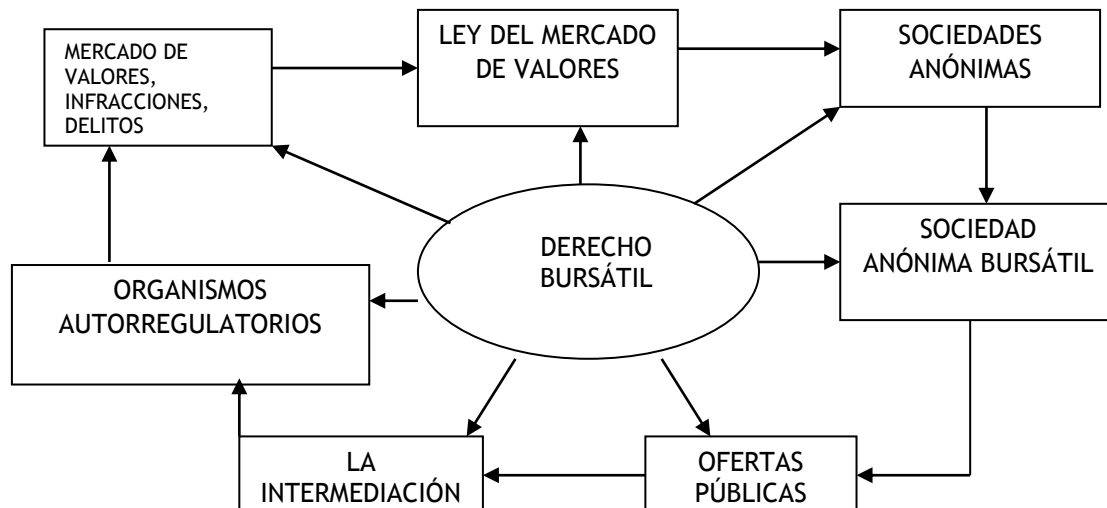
MERCADO DE VALORES, INFRACCIONES, DELITOS

LEY DEL MERCADO DE VALORES

SOCIEDADES ANÓNIMAS

DERECHO BURSÁTIL

SOCIEDAD ANÓNIMA BURSÁTIL

ORGANISMOS AUTORREGULATORIOS

LA INTERMEDIACIÓN

OFERTAS PÚBLICAS